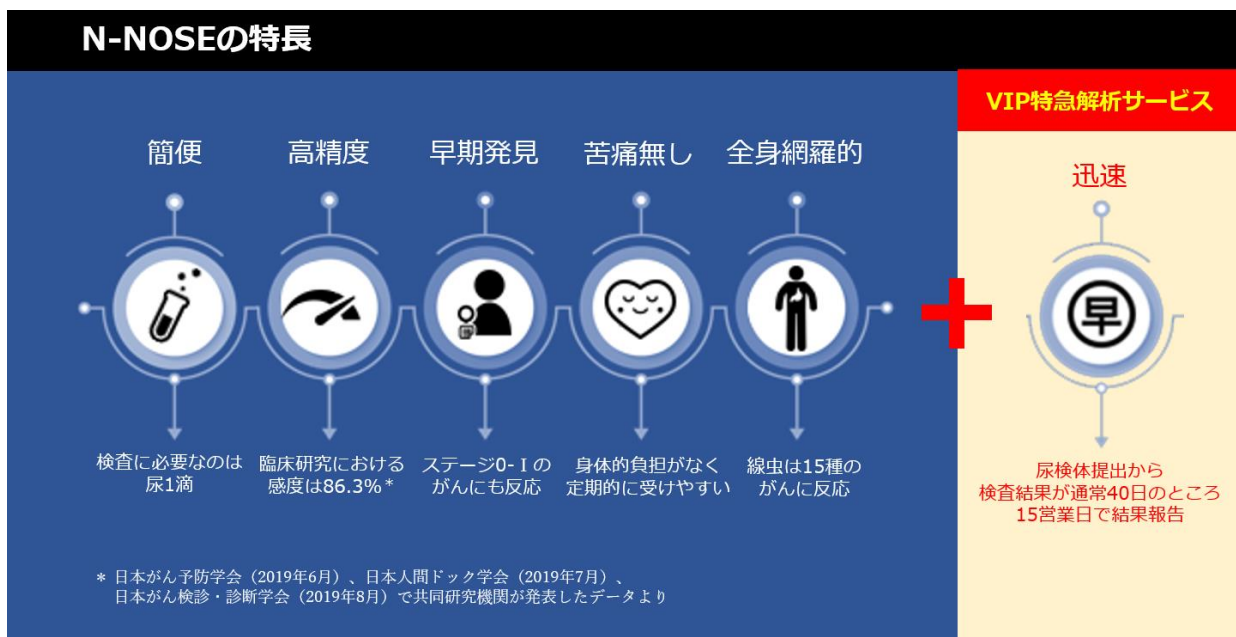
N-NOSEの特長

VIP特急解析サービス

簡便

高精度

早期発見

苦痛無し

全身網羅的

迅速

早

検査に必要なのは尿1滴

臨床研究における感度は86.3%＊

ステージ0-Ⅰのがんにも反応

身体的負担がなく定期的に受けやすい

線虫は15種のがんに反応

尿検体提出から検査結果が通常40日のところ15営業日で結果報告

＊ 日本がん予防学会（2019年6月）、日本人間ドック学会（2019年7月）、日本がん検診・診断学会（2019年8月）で共同研究機関が発表したデータより